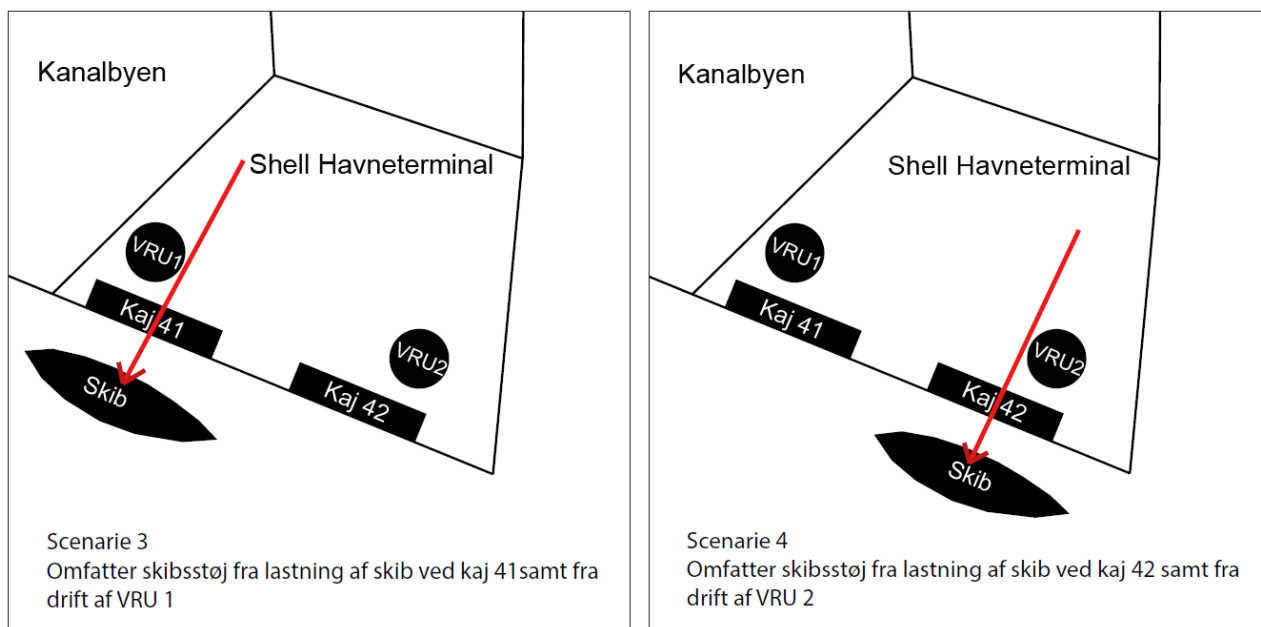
Kanalbyen

Shell Havneterminal

VRU1

Kaj 41

Skib

VRU2

Kaj 42

Scenarie 3
Omfatter skibsstøj fra lastning af skib ved kaj 41samt fra drift af VRU 1

Kanalbyen

Shell Havneterminal

VRU1

Kaj 41

VRU2

Kaj 42

Skib

Scenarie 4
Omfatter skibsstøj fra lastning af skib ved kaj 42 samt fra drift af VRU 2